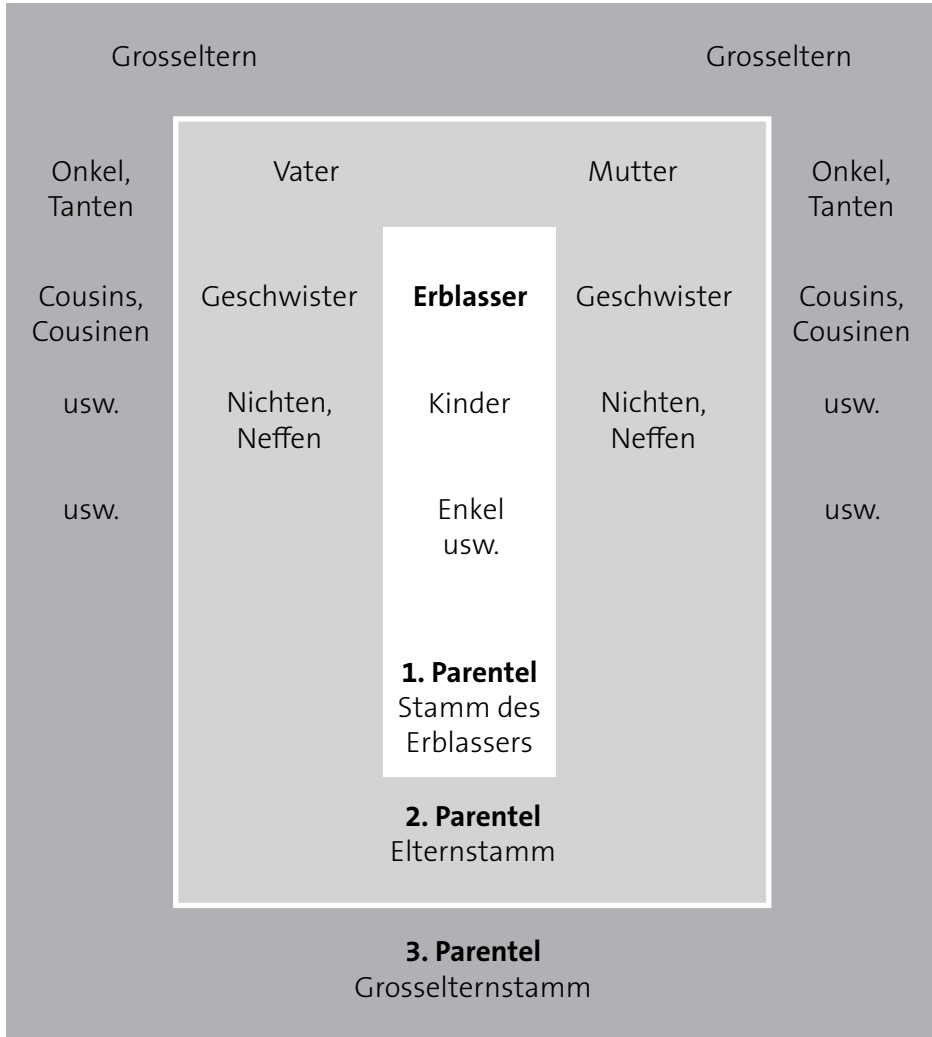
Grosseltern Grosseltern

Onkel, Tanten

Vater

Mutter

Onkel, Tanten

Cousins, Cousinen

Geschwister

**Erblasser**

Geschwister

Cousins, Cousinen

usw.

Nichten, Neffen

Kinder

Nichten, Neffen

usw.

usw.

Enkel usw.

usw.

**1. Parentel**
Stamm des Erblassers

**2. Parentel**
Elternstamm

**3. Parentel**
Grosselternstamm